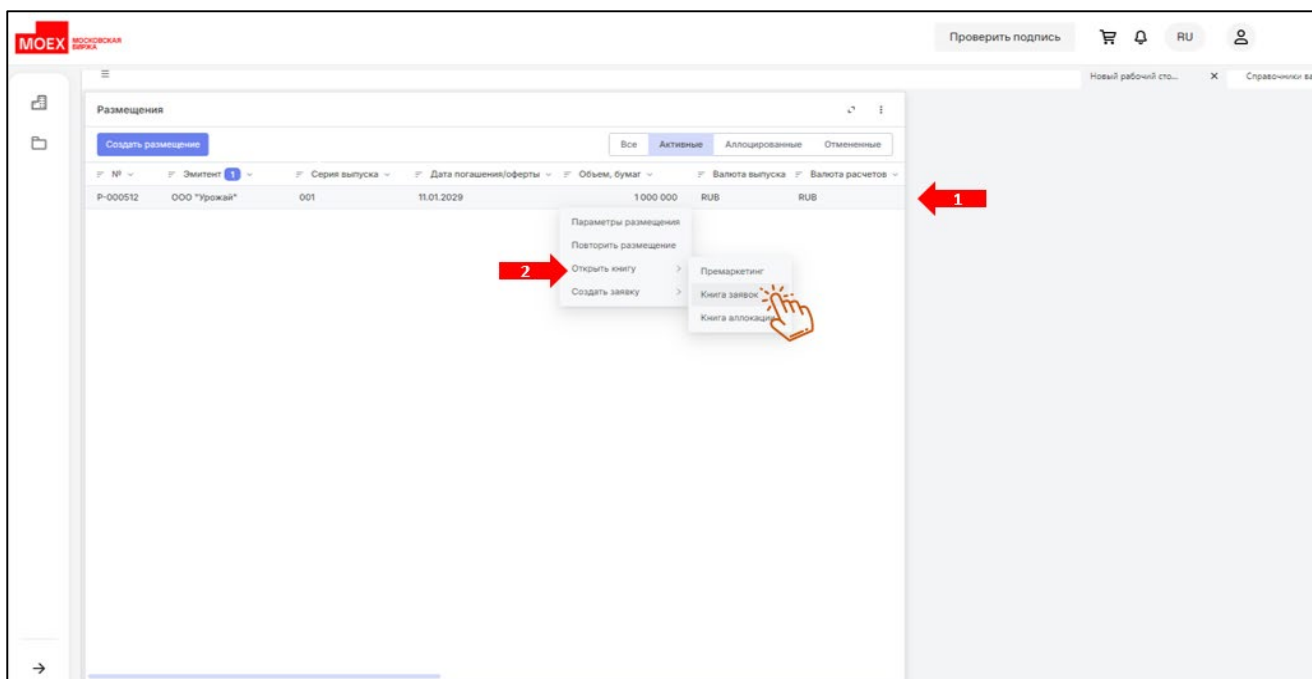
MOEX МОСКОВСКАЯ БИРЖА

Проверить подпись

RU

Новый рабочий сто... ×

Справочники ва

Размещения

Создать размещение

Все | Активные | Аллоцированные | Отмененные

| № | Эмитент 1 | Серия выпуска | Дата погашения/оферты | Объем, бумаг | Валюта выпуска | Валюта расчетов |
|---|---|---|---|---|---|---|
| P-000512 | ООО "Урожай" | 001 | 11.01.2029 | 1 000 000 | RUB | RUB |

1

Параметры размещения
Повторить размещение
2
Открыть книгу >
Создать заявку >

Премаркетинг
Книга заявок
Книга аллокаци

→